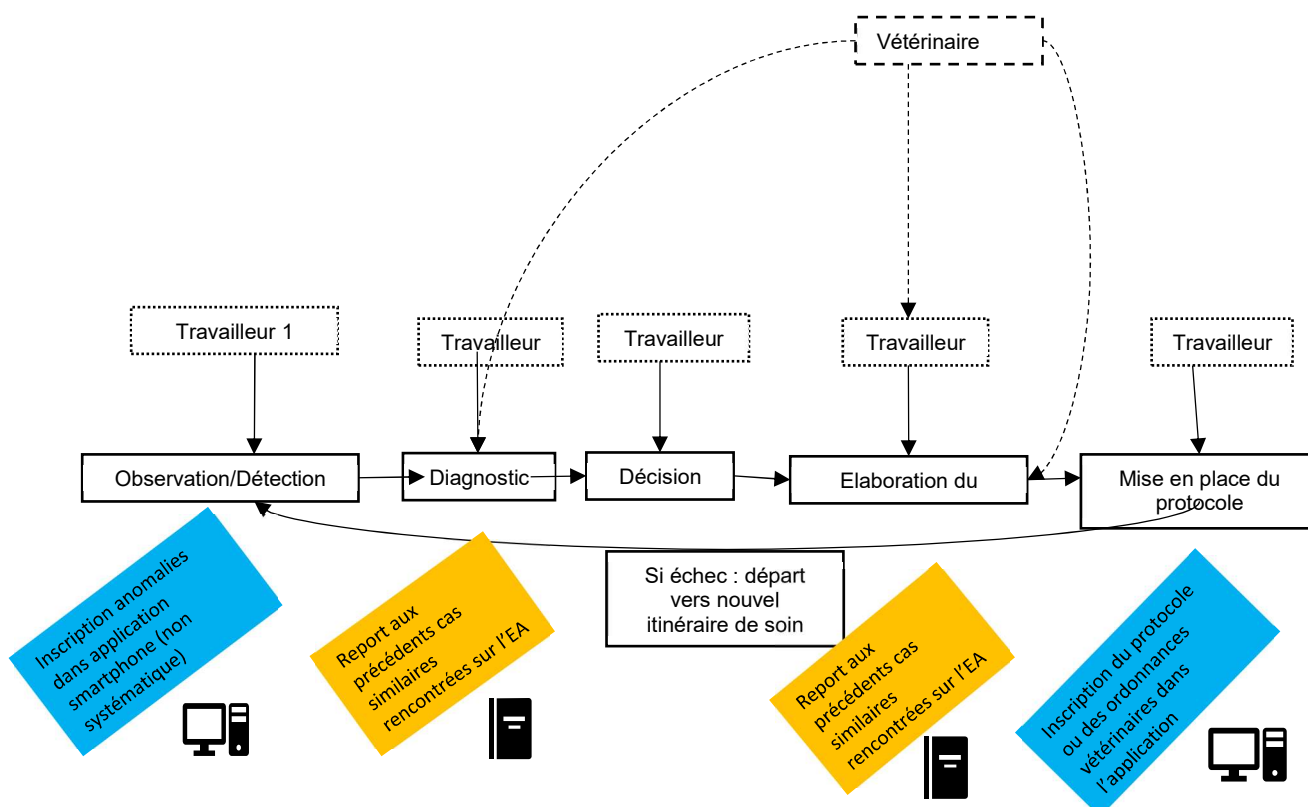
Vétérinaire

Travailleur 1

Travailleur

Travailleur

Travailleur

Travailleur

Observation/Détection

Diagnostic

Décision

Elaboration du

Mise en place du protocole

Si échec : départ vers nouvel itinéraire de soin

Inscription anomalies dans application smartphone (non systématique)

Report aux précédents cas similaires rencontrées sur l'EA

Report aux précédents cas similaires rencontrées sur l'EA

Inscription du protocole ou des ordonnances vétérinaires dans l'application